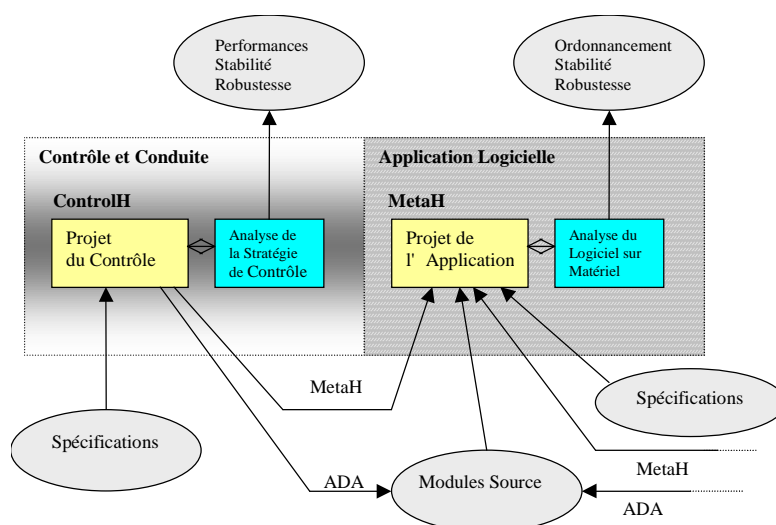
Performances
Stabilité
Robustesse

Ordonnancement
Stabilité
Robustesse

Contrôle et Conduite

ControlH

Projet du Contrôle

Analyse de la Stratégie de Contrôle

Application Logicielle

MetaH

Projet de l' Application

Analyse du Logiciel sur Matériel

MetaH

Spécifications

Spécifications

MetaH

ADA

Modules Source

ADA